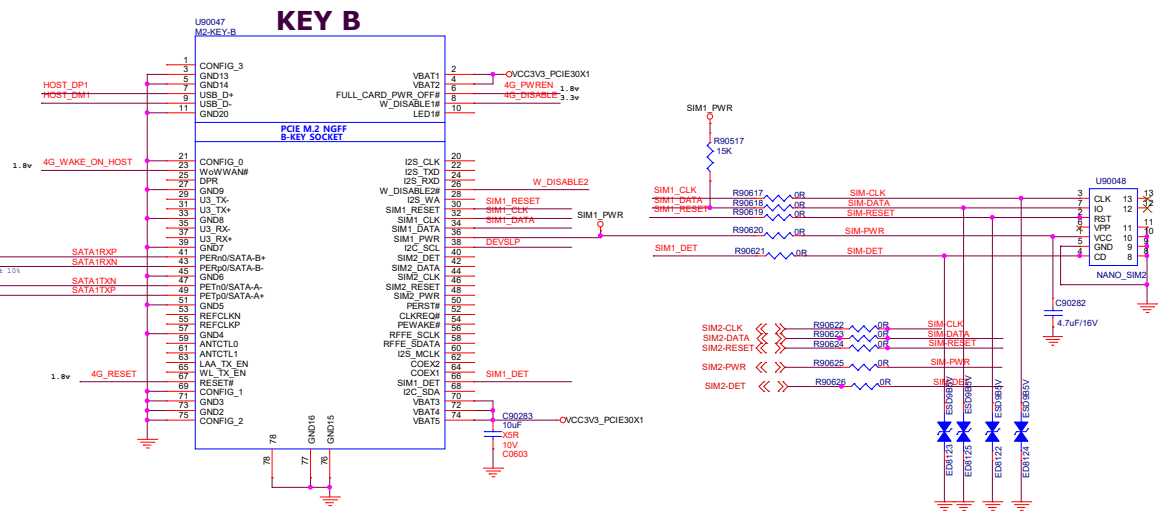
KEY B

U90047
M2-KEY-B

1 CONFIG_3 3
GND13 5
HOST_DP1 GND14 7
HOST_DM1 USB_D+ 9
USB_D- 11
GND20

2 VBAT1
4 VBAT2
6 FULL_CARD_PWR_OFF#
8 W_DISABLE1#
10 LED1#

VCC3V3_PCIE30X1
4G_PWREN 1.8v
4G_DISABLE 3.3v

PCIE M.2 NGFF
B-KEY SOCKET

1.8v 4G_WAKE_ON_HOST
21 CONFIG_0
23 WoWWAN#
25 DPR
27 GND9
29 U3_TX-
31 U3_TX+
33 GND8
35 U3_RX-
37 U3_RX+
39 GND7
SATA1RXP 41 PERn0/SATA-B+
SATA1RXN 43 PERp0/SATA-B-
45 GND6
SATA1TXN 47 PETn0/SATA-A-
SATA1TXP 49 PETp0/SATA-A+
51 GND5
53 REFCLKN
55 REFCLKP
57 GND4
59 ANTCTL0
61 ANTCTL1
63 LAA_TX_EN
65 WL_TX_EN
1.8v 4G_RESET 67 RESET#
69 CONFIG_1
71 GND3
73 GND2
75 CONFIG_2

I2S_CLK 20
I2S_TXD 22
I2S_RXD 24
I2S_WA 26
W_DISABLE2# 28 W_DISABLE2
SIM1_RESET 30 SIM1_RESET
SIM1_CLK 32 SIM1_CLK
SIM1_DATA 34 SIM1_DATA
SIM1_PWR 36
I2C_SCL 38 DEVSLP
SIM2_DET 40
I2C_DATA 42
SIM2_DATA 44
SIM2_CLK 46
SIM2_RESET 48
SIM2_PWR 50
PERST# 52
CLKREQ# 54
PEWAKE# 56
RFFE_SCLK 58
RFFE_SDATA 60
I2S_MCLK 62
COEX2 64
COEX1 66 SIM1_DET
SIM1_DET 68
I2C_SDA 70
VBAT3 72
VBAT4 74
VBAT5

78 GND16 GND15
78 77 76

C90283
10uF
X5R
10V
C0603
VCC3V3_PCIE30X1

SIM1_PWR
R90517
15K
SIM1_PWR

SIM1_CLK R90617 0R SIM-CLK
SIM1_DATA R90618 0R SIM-DATA
SIM1_RESET R90619 0R SIM-RESET
R90620 0R SIM-PWR
SIM1_DET R90621 0R SIM-DET

U90048
3 CLK 13 13
7 IO 12 12
2 RST
6 VPP 11 11
1 VCC 10 10
5 GND 9 9
4 CD 8 8
NANO_SIM2

C90282
4.7uF/16V

SIM2-CLK R90622 0R SIM-CLK
SIM2-DATA R90623 0R SIM-DATA
SIM2-RESET R90624 0R SIM-RESET
SIM2-PWR R90625 0R SIM-PWR
SIM2-DET R90626 0R SIM-DET

ESD9B5V ESD9B5V ESD9B5V ESD9B5V
ED8123 ED8125 ED8122 ED8124